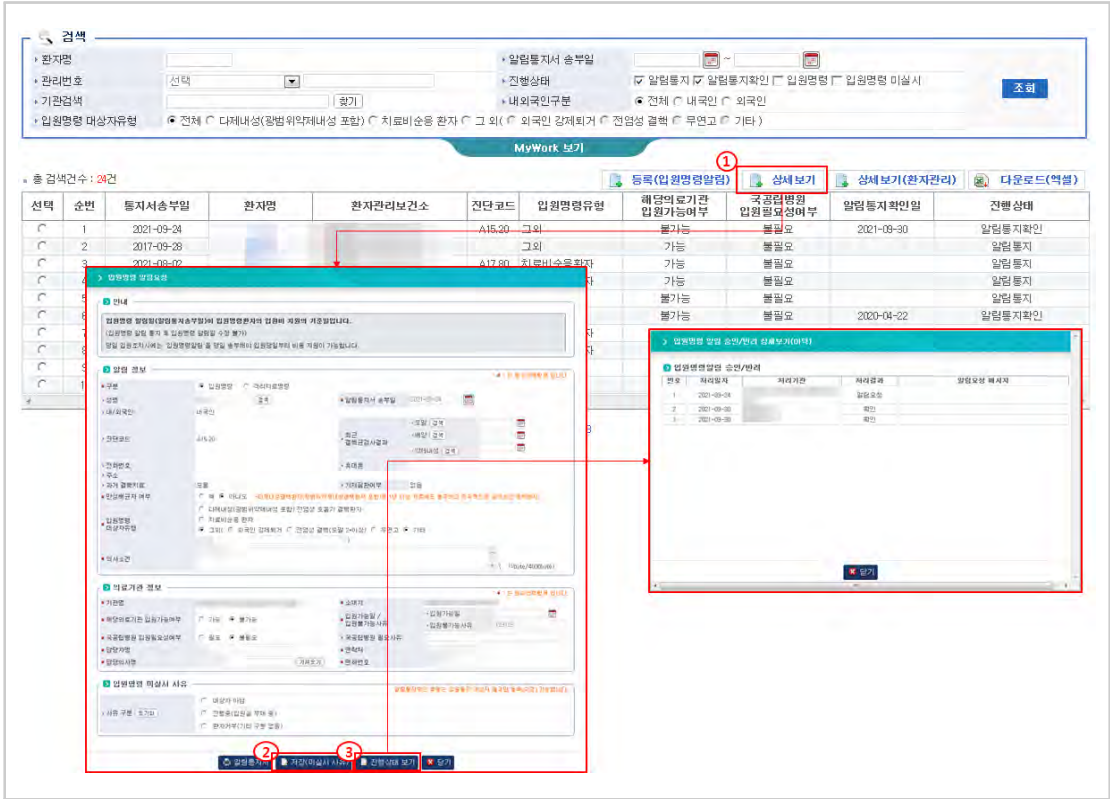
검색

환자명
관리번호 선택
기관검색 찾기
입원명령 대상자유형 ● 전체 ○ 다제내성(광범위약제내성 포함) ○ 치료비순응 환자 ○ 그 외(○ 외국인 강제퇴거 ○ 전염성 결핵 ○ 무연고 ○ 기타)
알림통지서 송부일 ~
진행상태 ☑ 알림통지 ☑ 알림통지확인 ☐ 입원명령 ☐ 입원명령 미실시
내외국인구분 ● 전체 ○ 내국인 ○ 외국인
조회

MyWork 보기

총 검색건수 : 24건

등록(입원명령알림) ① 상세보기 상세보기(환자관리) 다운로드(엑셀)

| 선택 | 순번 | 통지서송부일 | 환자명 | 환자관리보건소 | 진단코드 | 입원명령유형 | 해당의료기관 입원가능여부 | 국공립병원 입원필요성여부 | 알림통지확인일 | 진행상태 |
|---|---|---|---|---|---|---|---|---|---|---|
| ○ | 1 | 2021-09-24 | | | A15.20 | 그외 | 불가능 | 불필요 | 2021-09-30 | 알림통지확인 |
| ○ | 2 | 2017-09-28 | | | | 그외 | 가능 | 불필요 | | 알림통지 |
| ○ | 3 | 2021-08-02 | | | A17.80 | 치료비순응환자 | 가능 | 불필요 | | 알림통지 |
| ○ | 4 | | | | | | 가능 | 불필요 | | 알림통지 |
| ○ | 5 | | | | | | 불가능 | 불필요 | | 알림통지 |
| ○ | 6 | | | | | | 불가능 | 불필요 | 2020-04-22 | 알림통지확인 |

입원명령 알림요청

안내
입원명령 알림창(알림통지서송부일)에 입원명령환자의 입원비 지원이 가능합니다.
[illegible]
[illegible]

알림 정보
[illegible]

의료기관 정보
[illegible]

입원명령 미실시 사유
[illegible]

알림통지 ② 저장(미실시 사유) ③ 진행상태 보기 닫기

입원명령 알림 승인/반려 상태보기(이력)

입원명령알림 승인/반려

| 번호 | 처리일자 | 처리기관 | 처리결과 | 알림요청 메시지 |
|---|---|---|---|---|
| 1 | 2021-09-24 | | 알림요청 | |
| 2 | 2021-09-30 | | 확인 | |
| 3 | 2021-09-30 | | 확인 | |

닫기